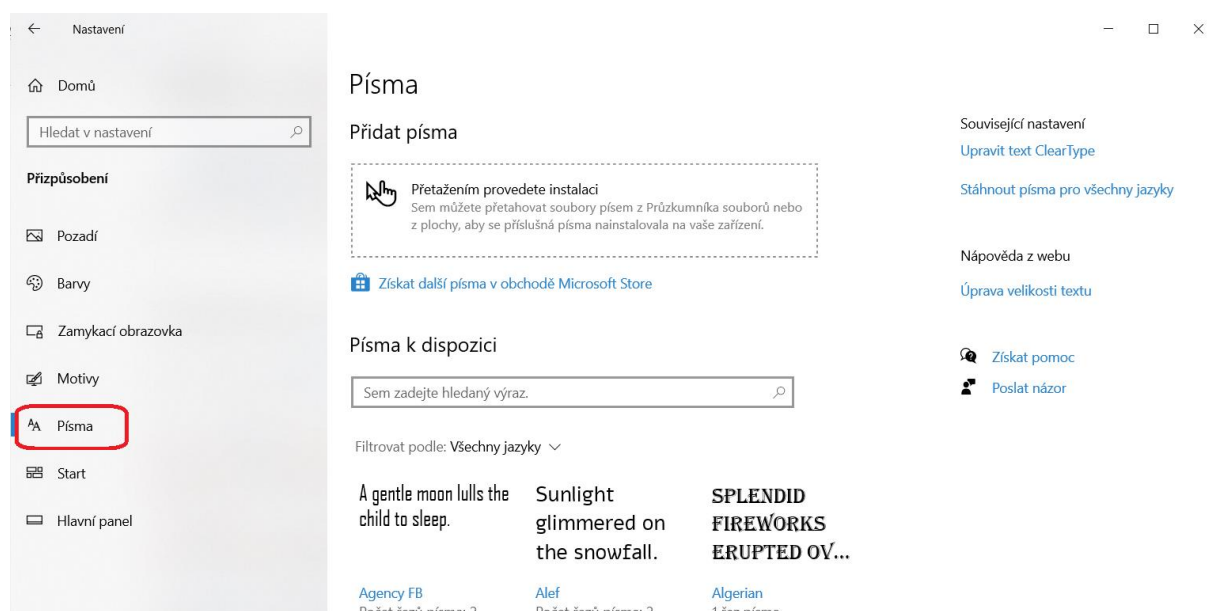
Nastavení

Domů

Hledat v nastavení

Přizpůsobení

Pozadí

Barvy

Zamykací obrazovka

Motivy

Písma

Start

Hlavní panel

Písma

Přidat písma

Přetažením provedete instalaci
Sem můžete přetahovat soubory písem z Průzkumníka souborů nebo z plochy, aby se příslušná písma nainstalovala na vaše zařízení.

Získat další písma v obchodě Microsoft Store

Písma k dispozici

Sem zadejte hledaný výraz.

Filtrovat podle: Všechny jazyky

A gentle moon lulls the child to sleep.

Sunlight glimmered on the snowfall.

SPLENDID FIREWORKS ERUPTED OV...

Agency FB
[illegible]

Alef
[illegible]

Algerian
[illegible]

Související nastavení
Upravit text ClearType

Stáhnout písma pro všechny jazyky

Nápověda z webu

Úprava velikosti textu

Získat pomoc

Poslat názor